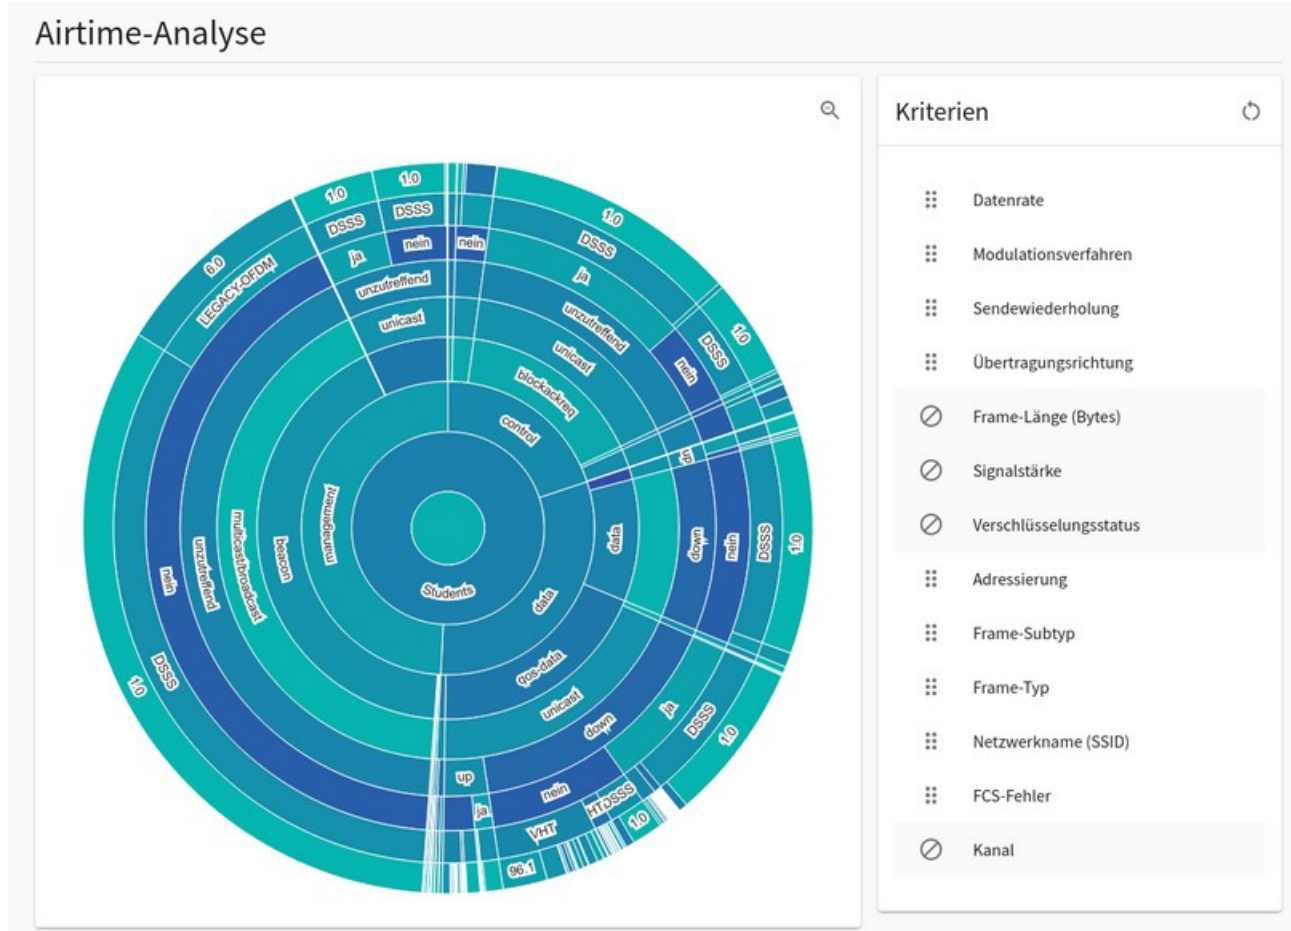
Airtime-Analyse

1.0
1.0
DSSS
DSSS
nein
nein
ja
6.0
LEGACY-OFDM
unzutreffend
unicast
1.0
DSSS
ja
unzutreffend
unicast
blockackreq
control
DSSS
1.0
nein
up
management
beacon
multicast/broadcast
unzutreffend
nein
DSSS
1.0
Students
data
data
down
nein
DSSS
1.0
qos-data
unicast
down
ja
DSSS
1.0
up
ja
nein
HT
DSSS
VHT
1.0
96.1

Kriterien

Datenrate
Modulationsverfahren
Sendewiederholung
Übertragungsrichtung
Frame-Länge (Bytes)
Signalstärke
Verschlüsselungsstatus
Adressierung
Frame-Subtyp
Frame-Typ
Netzwerkname (SSID)
FCS-Fehler
Kanal